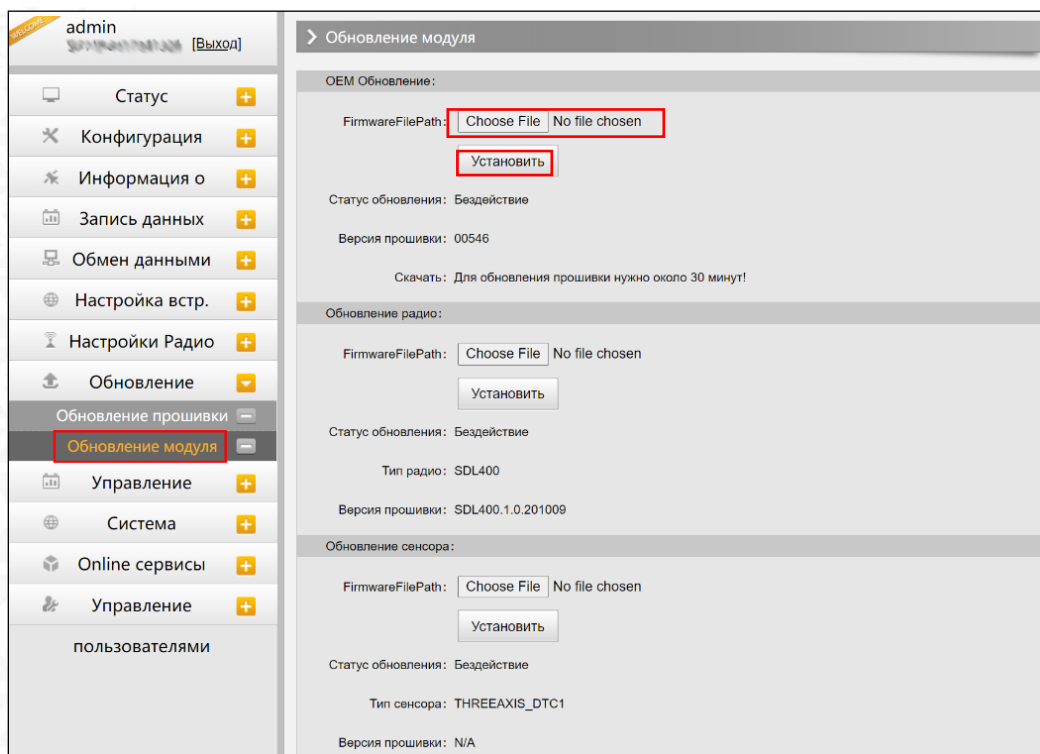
WELCOME
admin
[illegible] [Выход]

Статус
Конфигурация
Информация о
Запись данных
Обмен данными
Настройка встр.
Настройки Радио
Обновление
Обновление прошивки
Обновление модуля
Управление
Система
Online сервисы
Управление пользователями

Обновление модуля

OEM Обновление:
FirmwareFilePath: Choose File No file chosen
Установить
Статус обновления: Бездействие
Версия прошивки: 00546
Скачать: Для обновления прошивки нужно около 30 минут!

Обновление радио:
FirmwareFilePath: Choose File No file chosen
Установить
Статус обновления: Бездействие
Тип радио: SDL400
Версия прошивки: SDL400.1.0.201009

Обновление сенсора:
FirmwareFilePath: Choose File No file chosen
Установить
Статус обновления: Бездействие
Тип сенсора: THREEAXIS_DTC1
Версия прошивки: N/A